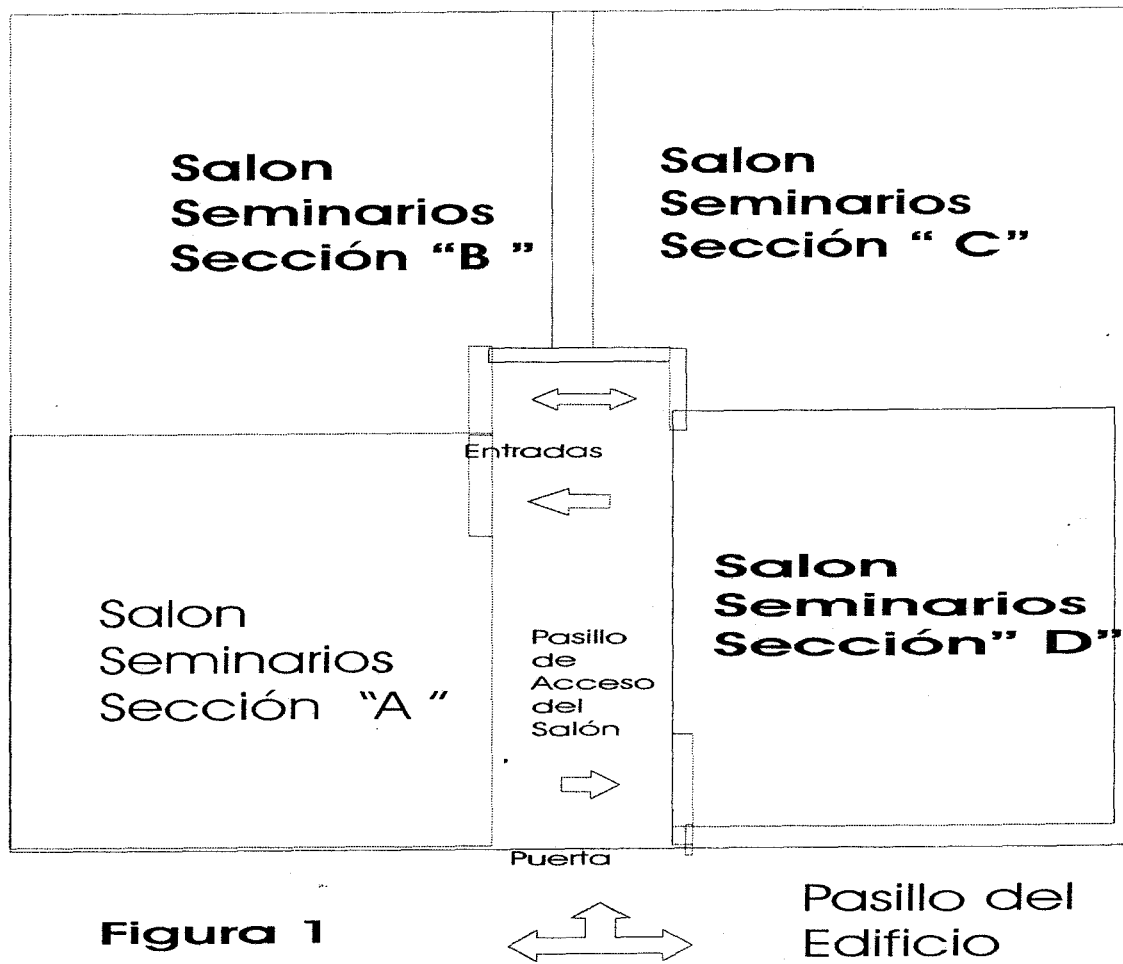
Salon Seminarios Sección “B ”

Salon Seminarios Sección “ C”

Entradas

Salon Seminarios Sección” D”

Salon Seminarios Sección “A ”

Pasillo de Acceso del Salón

Puerta

Figura 1

Pasillo del Edificio